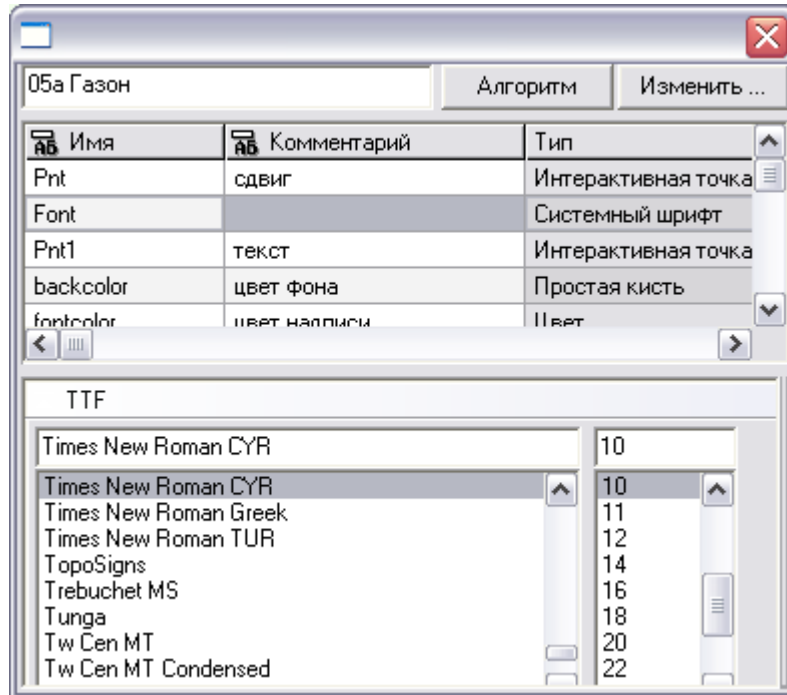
05a Газон

Алгоритм

Изменить ...

| Имя | Комментарий | Тип |
|---|---|---|
| Pnt | сдвиг | Интерактивная точка |
| Font | | Системный шрифт |
| Pnt1 | текст | Интерактивная точка |
| backcolor | цвет фона | Простая кисть |
| fontcolor | цвет надписи | Цвет |

TTF

Times New Roman CYR

10

Times New Roman CYR
Times New Roman Greek
Times New Roman TUR
TopoSigns
Trebuchet MS
Tunga
Tw Cen MT
Tw Cen MT Condensed

10
11
12
14
16
18
20
22